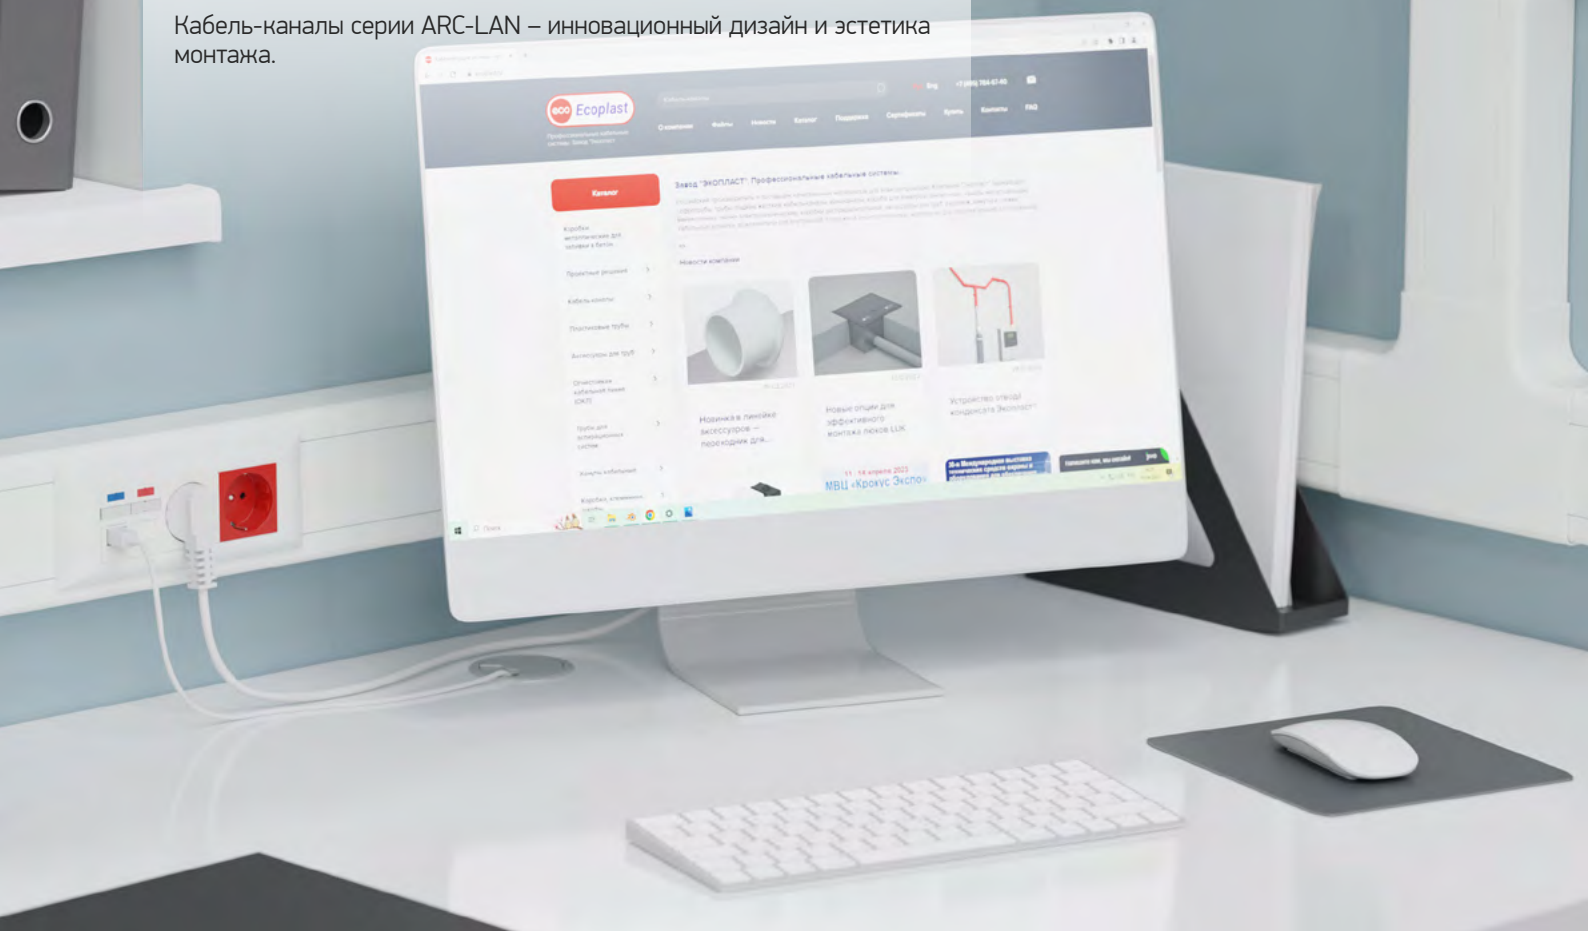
Кабель-каналы серии ARC-LAN – инновационный дизайн и эстетика монтажа.

eco Ecoplast

Каталог

Завод "ЭКОПЛАСТ": Профессиональные кабельные системы

Новости компании

Новинка в линейке аксессуаров — переходник для...

Новые опции для эффективного монтажа люков LUK

Устройство отвода конденсата Экопласт

МВЦ «Крокус Экспо»

FAQ

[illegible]